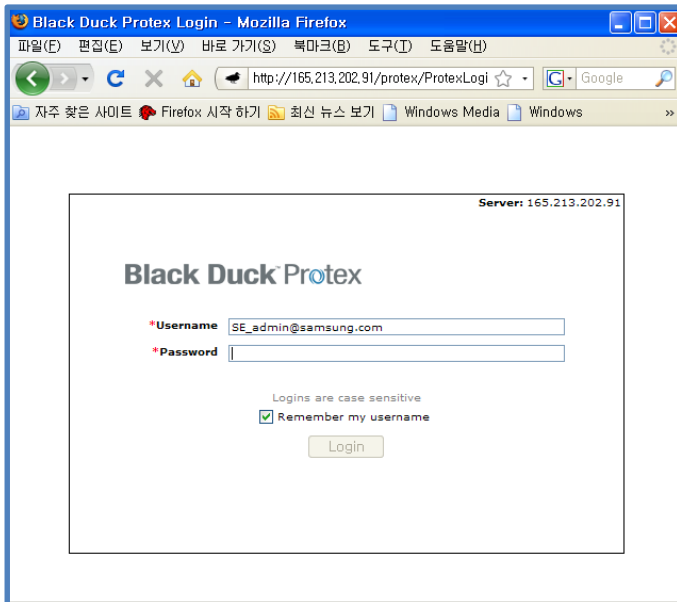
Black Duck Protex Login - Mozilla Firefox

파일(F) 편집(E) 보기(V) 바로 가기(S) 북마크(B) 도구(T) 도움말(H)

http://165.213.202.91/protex/ProtexLogi

Google

자주 찾은 사이트 Firefox 시작 하기 최신 뉴스 보기 Windows Media Windows »

Server: 165.213.202.91

Black Duck Protex

*Username SE_admin@samsung.com

*Password

Logins are case sensitive

Remember my username

Login